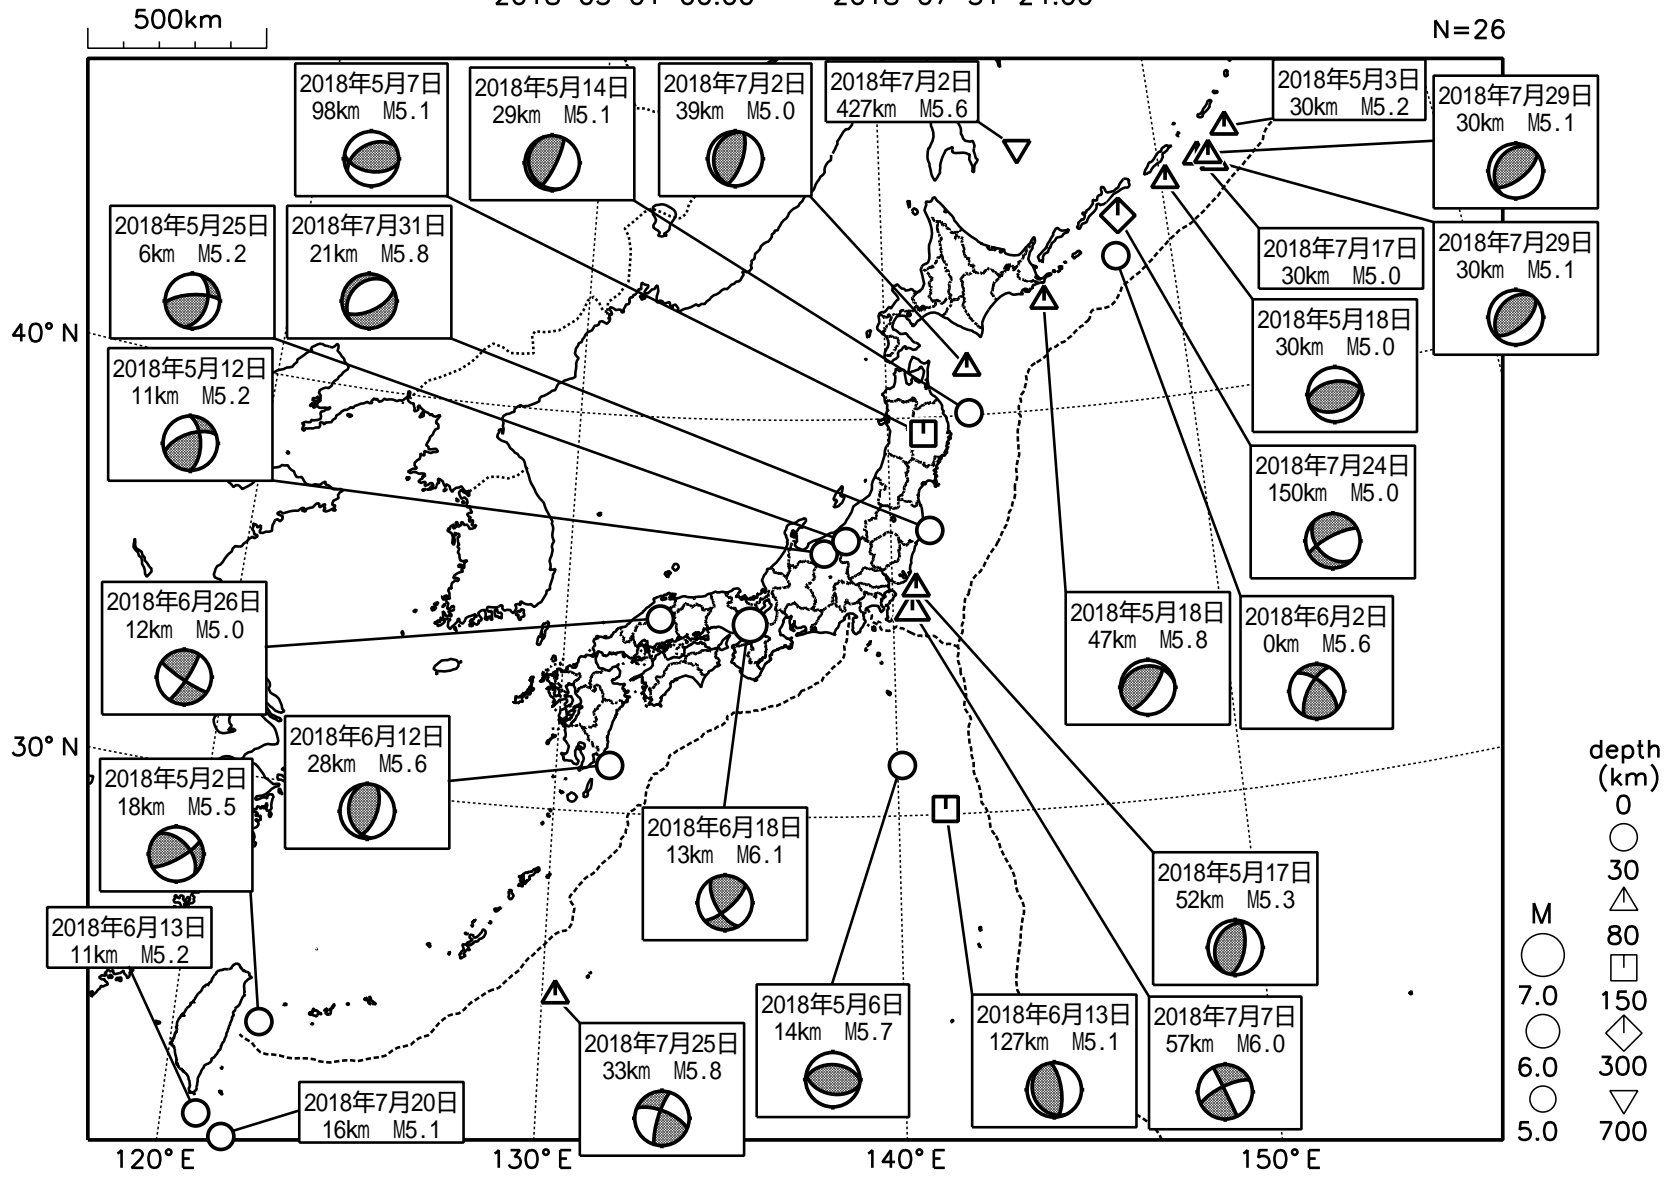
500km

2018 05 01 00:00 — 2018 07 31 24:00

N=26

2018年5月7日
98km M5.1

2018年5月14日
29km M5.1

2018年7月2日
39km M5.0

2018年7月2日
427km M5.6

2018年5月3日
30km M5.2

2018年7月29日
30km M5.1

2018年5月25日
6km M5.2

2018年7月31日
21km M5.8

2018年7月17日
30km M5.0

2018年7月29日
30km M5.1

40° N

2018年5月18日
30km M5.0

2018年5月12日
11km M5.2

2018年7月24日
150km M5.0

2018年6月26日
12km M5.0

2018年5月18日
47km M5.8

2018年6月2日
0km M5.6

30° N

2018年6月12日
28km M5.6

2018年5月2日
18km M5.5

2018年6月18日
13km M6.1

depth
(km)
0
30
80
150
300
700

2018年5月17日
52km M5.3

2018年6月13日
11km M5.2

M

7.0
6.0
5.0

2018年5月6日
14km M5.7

2018年6月13日
127km M5.1

2018年7月7日
57km M6.0

2018年7月25日
33km M5.8

2018年7月20日
16km M5.1

120° E

130° E

140° E

150° E